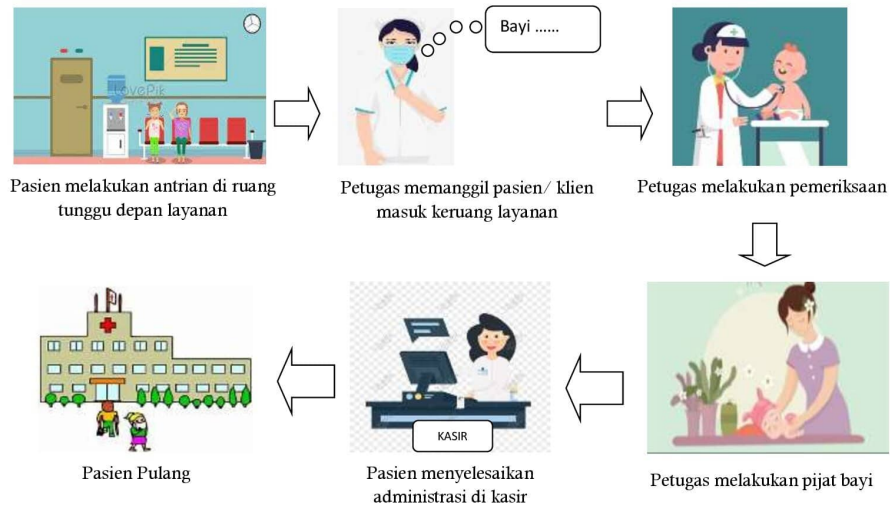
Pasien melakukan antrian di ruang tunggu depan layanan

Bayi ......

Petugas memanggil pasien/ klien masuk keruang layanan

Petugas melakukan pemeriksaan

Petugas melakukan pijat bayi

KASIR

Pasien menyelesaikan administrasi di kasir

Pasien Pulang